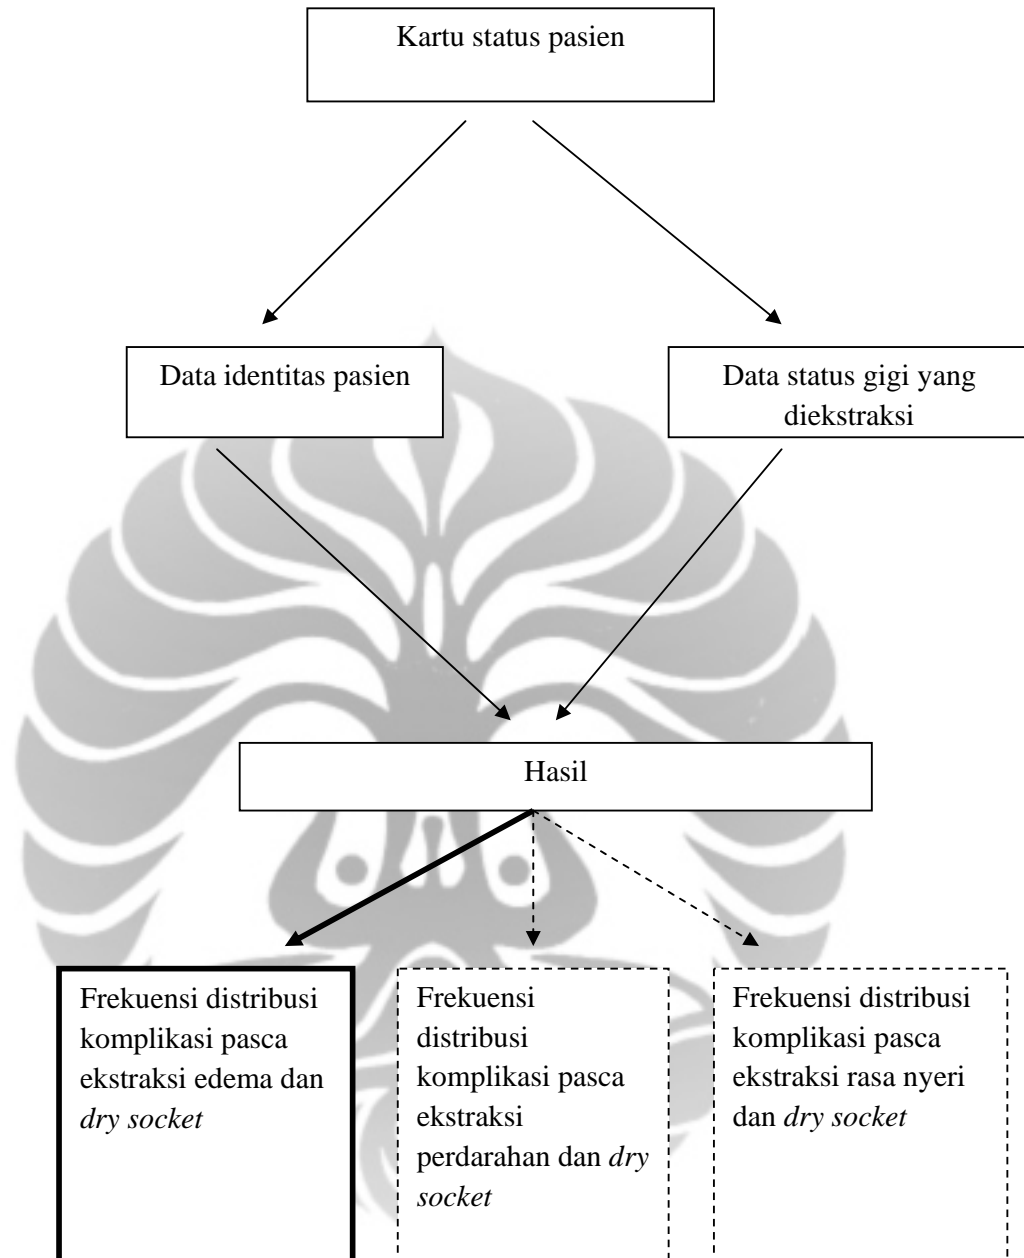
Kartu status pasien

Data identitas pasien

Data status gigi yang diekstraksi

Hasil

Frekuensi distribusi komplikasi pasca ekstraksi edema dan *dry socket*

Frekuensi distribusi komplikasi pasca ekstraksi perdarahan dan *dry socket*

Frekuensi distribusi komplikasi pasca ekstraksi rasa nyeri dan *dry socket*